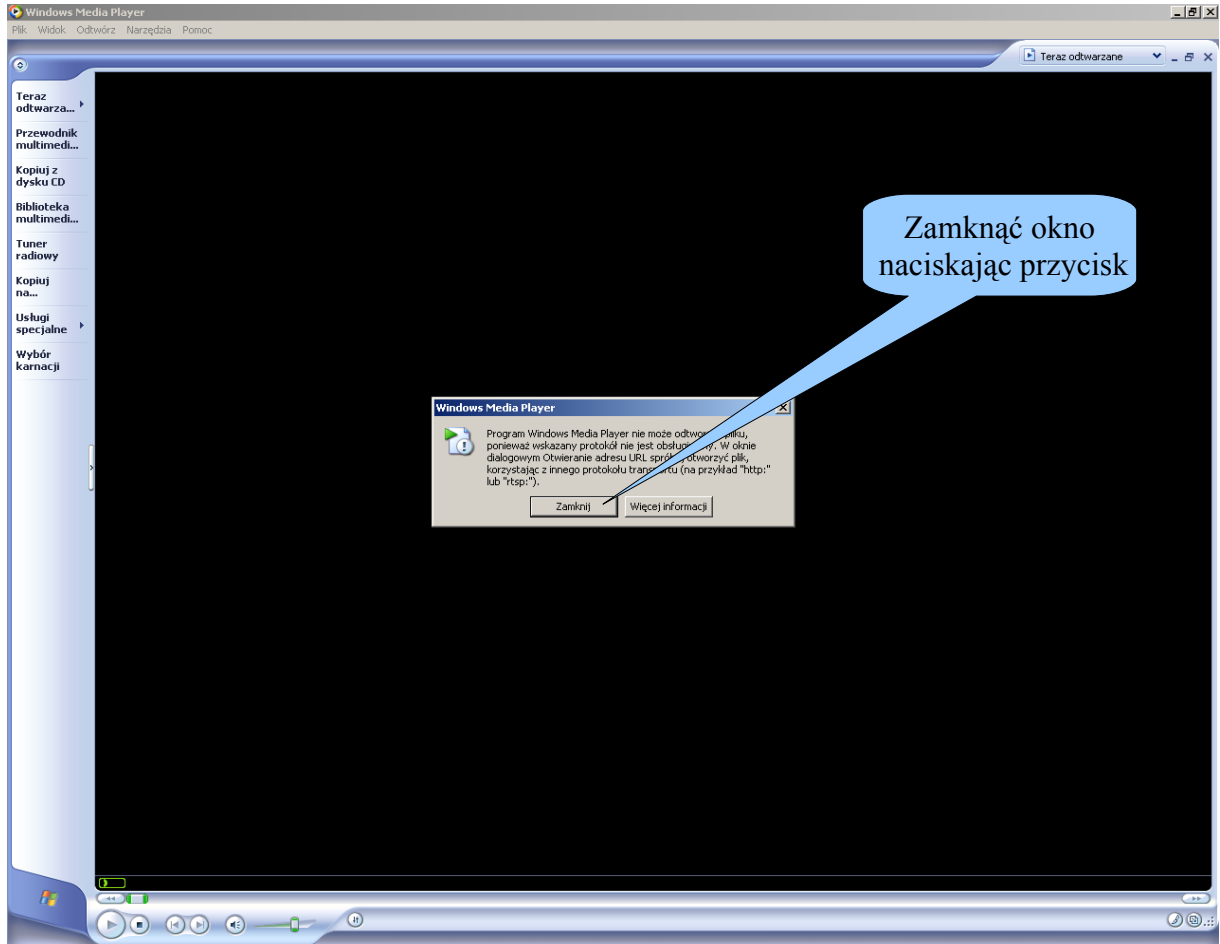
Windows Media Player

Plik Widok Odtwórz Narzędzia Pomoc

Teraz odtwarzane

Teraz odtwarza...

Przewodnik multimedi...

Kopiuj z dysku CD

Biblioteka multimedi...

Tuner radiowy

Kopiuj na...

Usługi specjalne

Wybór karnacji

Zamknąć okno naciskając przycisk

Windows Media Player

Program Windows Media Player nie może odtwo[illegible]liku, ponieważ wskazany protokół nie jest obsług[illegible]y. W oknie dialogowym Otwieranie adresu URL spró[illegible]otworzyć plik, korzystając z innego protokołu trans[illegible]tu (na przykład "http:" lub "rtsp:").

Zamknij

Więcej informacji